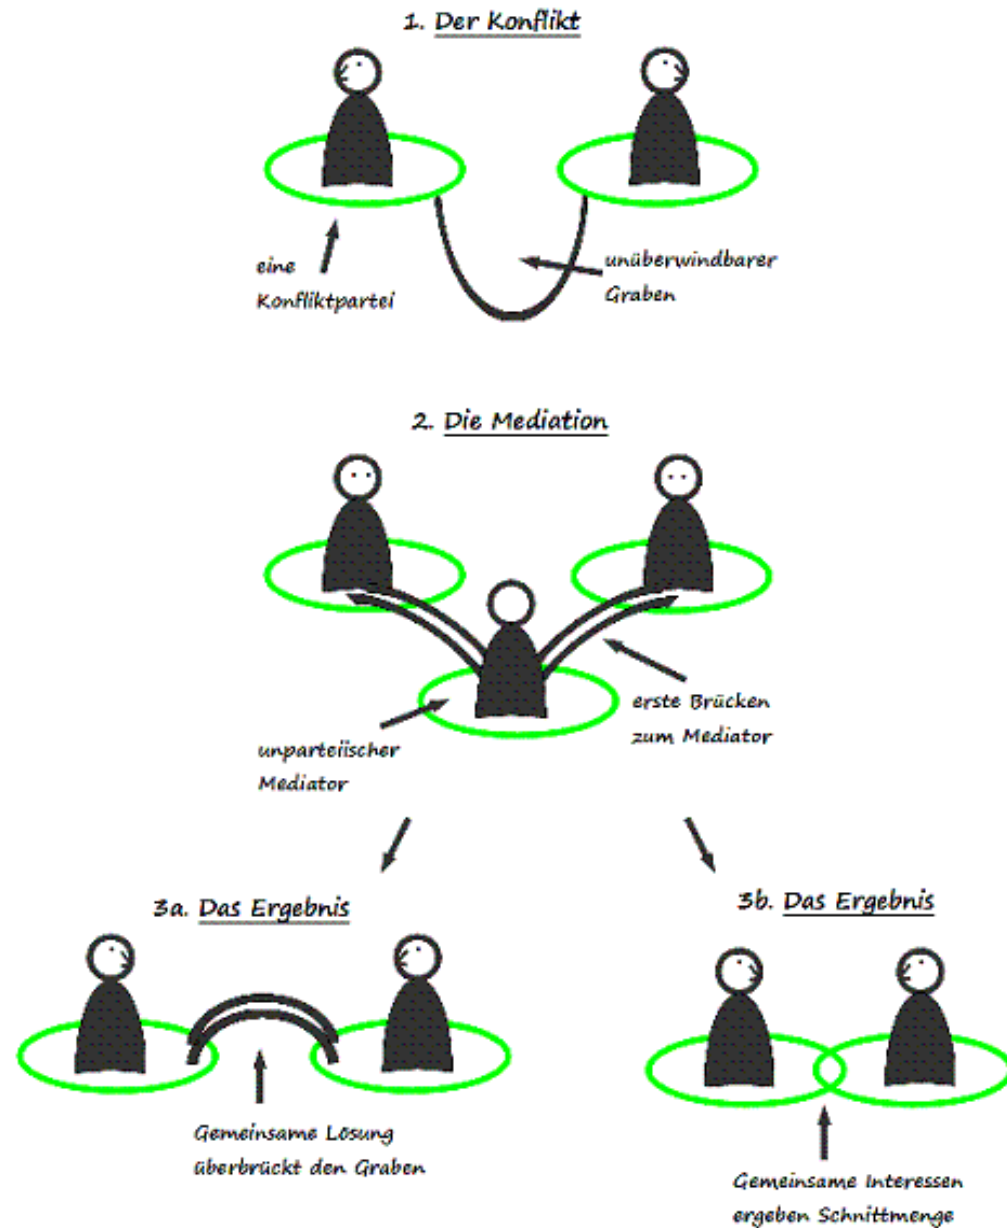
1. Der Konflikt

eine Konfliktpartei

unüberwindbarer Graben

2. Die Mediation

unparteiischer Mediator

erste Brücken zum Mediator

3a. Das Ergebnis

Gemeinsame Lösung überbrückt den Graben

3b. Das Ergebnis

Gemeinsame Interessen ergeben Schnittmenge